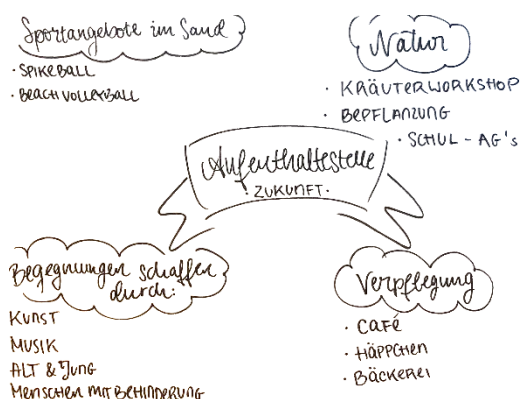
Sportangebote im Sand

· SPIKEBALL
· BEACH VOLLEYBALL

Natur

· KRÄUTERWORKSHOP
· BEPFLANZUNG
· SCHUL - AG's

Aufenthaltsstelle
· ZUKUNFT ·

Begegnungen schaffen durch:

KUNST
MUSIK
ALT & JUNG
MENSCHEN MIT BEHINDERUNG

Verpflegung

· CAFÉ
· HÄPPCHEN
· BÄCKEREI